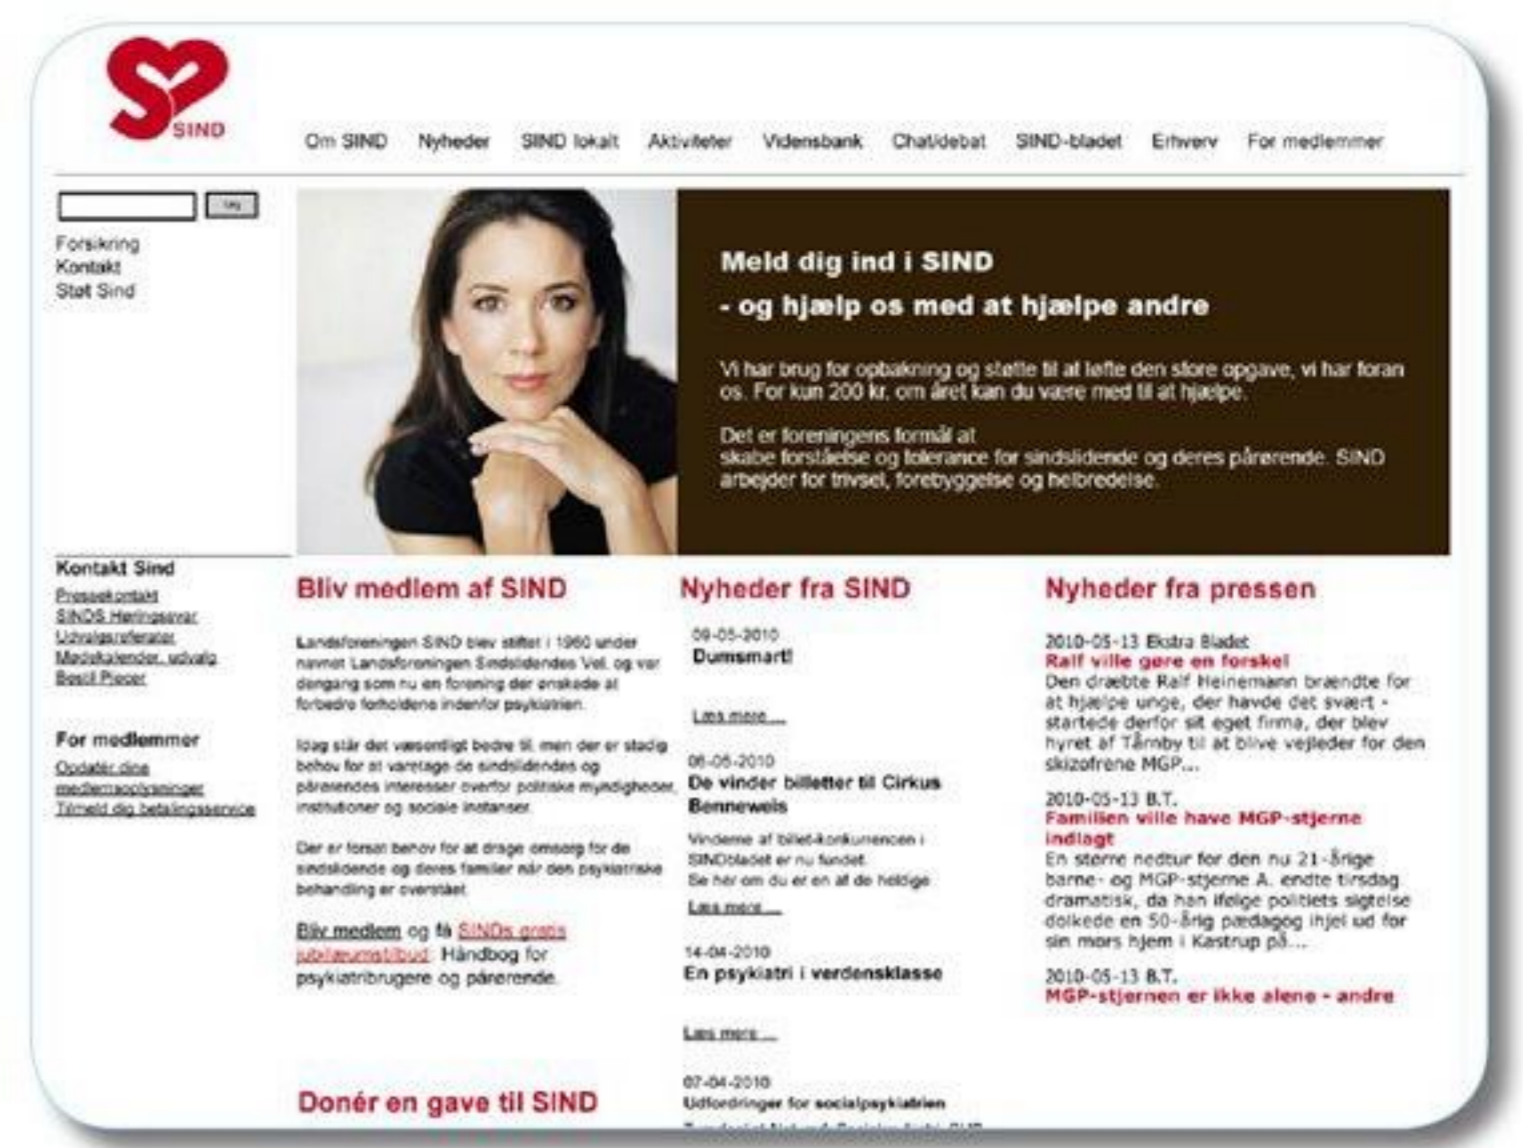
SIND

Om SIND Nyheder SIND lokalt Aktiviteter Vidensbank Chat/debat SIND-bladet Erhverv For medlemmer

Søg

Forsikring
Kontakt
Støt Sind

Meld dig ind i SIND

- og hjælp os med at hjælpe andre

Vi har brug for opbakning og støtte til at løfte den store opgave, vi har foran os. For kun 200 kr. om året kan du være med til at hjælpe.

Det er foreningens formål at skabe forståelse og tolerance for sindslidende og deres pårørende. SIND arbejder for trivsel, forebyggelse og helbredelse.

Kontakt Sind
Pressekontakt
SINDS Høringssvar
Udvalgsreferater
Mødekalender, udvalg
Bestil Pjecer

For medlemmer
Opdater dine medlemsoplysninger
Tilmeld dig betalingsservice

Bliv medlem af SIND

Landsforeningen SIND blev stiftet i 1960 under navnet Landsforeningen Sindslidendes Vel, og var dengang som nu en forening der ønskede at forbedre forholdene indenfor psykiatrien.

Idag står det væsentligt bedre til, men der er stadig behov for at varetage de sindslidendes og pårørendes interesser overfor politiske myndigheder, institutioner og sociale instanser.

Der er forsat behov for at drage omsorg for de sindslidende og deres familier når den psykiatriske behandling er overstået.

Bliv medlem og få SINDs gratis jubilæumstilbud: Håndbog for psykiatribrugere og pårørende.

Donér en gave til SIND

Nyheder fra SIND

09-05-2010
Dumsmart!

Læs mere ...

06-05-2010
De vinder billetter til Cirkus Benneweis

Vinderne af billet-konkurrencen i SINDbladet er nu fundet.
Se her om du er en af de heldige

Læs mere ...

14-04-2010
En psykiatri i verdensklasse

Læs mere ...

07-04-2010
Udfordringer for socialpsykiatrien

Nyheder fra pressen

2010-05-13 Ekstra Bladet
Ralf ville gøre en forskel
Den dræbte Ralf Heinemann brændte for at hjælpe unge, der havde det svært - startede derfor sit eget firma, der blev hyret af Tårnby til at blive vejleder for den skizofrene MGP...

2010-05-13 B.T.
Familien ville have MGP-stjerne indlagt
En større nedtur for den nu 21-årige barne- og MGP-stjerne A. endte tirsdag dramatisk, da han ifølge politiets sigtelse dolkede en 50-årig pædagog ihjel ud for sin mors hjem i Kastrup på...

2010-05-13 B.T.
MGP-stjernen er ikke alene - andre